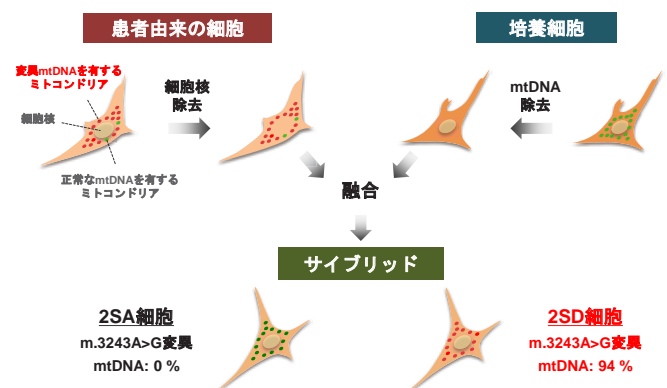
患者由来の細胞

培養細胞

変異mtDNAを有する
ミトコンドリア

細胞核

正常なmtDNAを有する
ミトコンドリア

細胞核
除去

mtDNA
除去

融合

サイブリッド

2SA細胞
m.3243A>G変異
mtDNA: 0 %

2SD細胞
m.3243A>G変異
mtDNA: 94 %